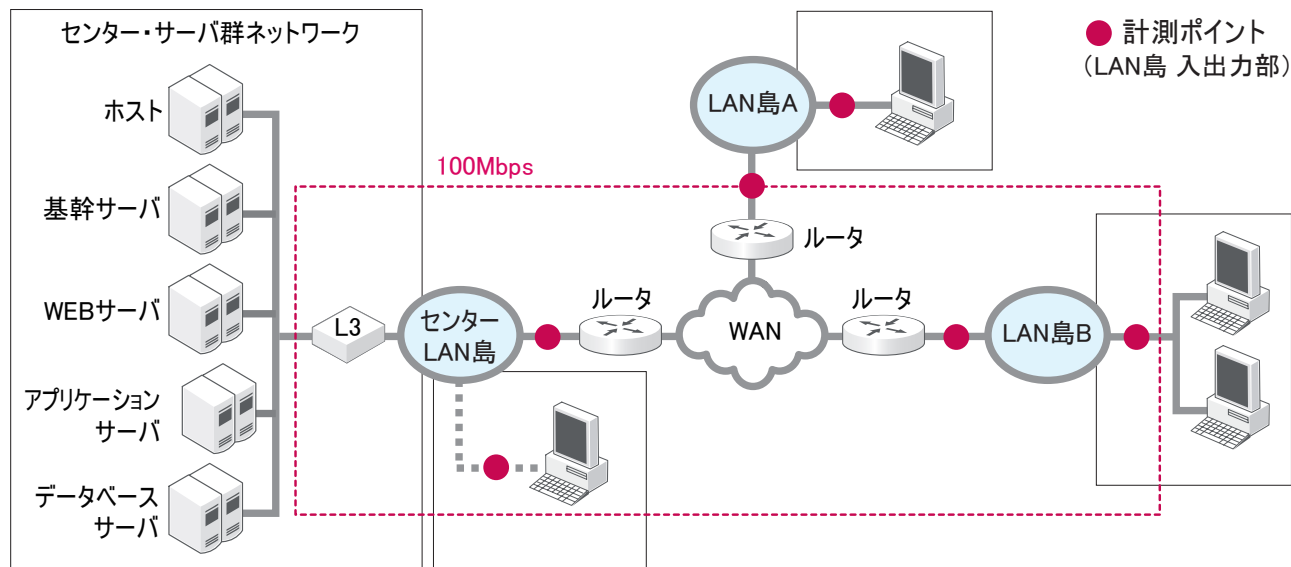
センター・サーバ群ネットワーク

ホスト

基幹サーバ

WEBサーバ

アプリケーションサーバ

データベースサーバ

L3

センターLAN島

100Mbps

ルータ

WAN

ルータ

LAN島A

ルータ

LAN島B

● 計測ポイント（LAN島 入出力部）